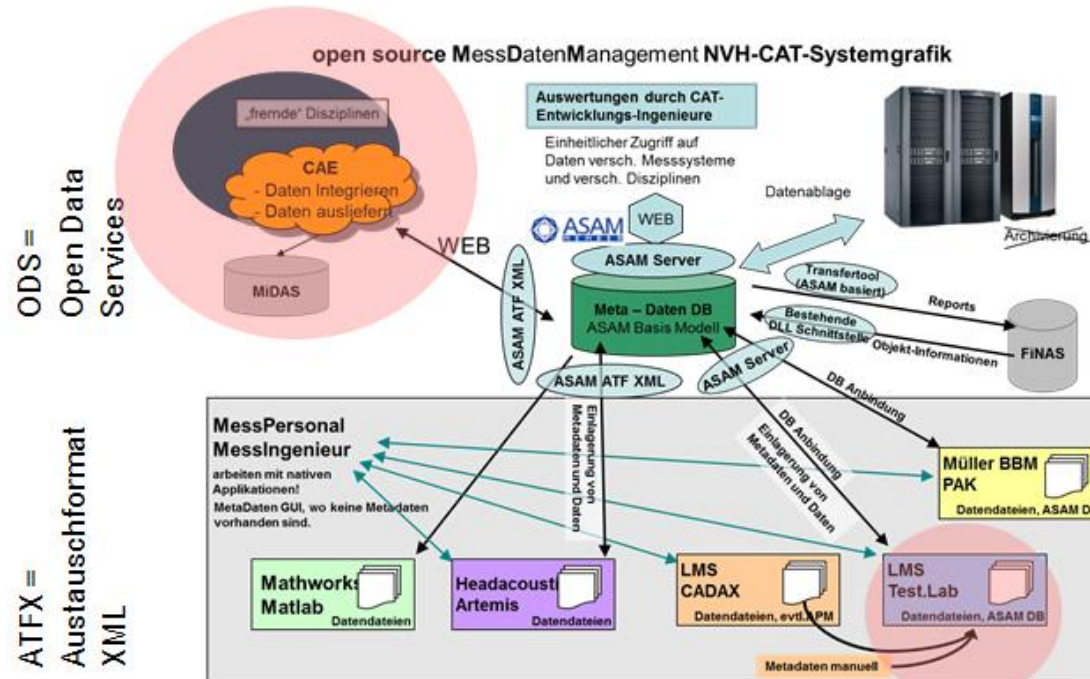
open source MessDatenManagement NVH-CAT-Systemgrafik

„fremde" Disziplinen

CAE
- Daten Integrieren
- Daten ausliefern

MiDAS

ODS = Open Data Services

Auswertungen durch CAT-Entwicklungs-Ingenieure

Einheitlicher Zugriff auf Daten versch. Messsysteme und versch. Disziplinen

WEB

ASAM

WEB

Datenablage

Archivierung

ASAM ATF XML

ASAM Server

Transfertool (ASAM basiert)

Reports

Meta – Daten DB
ASAM Basis Modell

Bestehende DLL Schnittstelle

Objekt-Informationen

FiNAS

ASAM Server

ASAM ATF XML

DB Anbindung

Einlagerung von Metadaten und Daten

DB Anbindung

Einlagerung von Metadaten und Daten

MessPersonal
MessIngenieur

arbeiten mit nativen Applikationen!
MetaDaten GUI, wo keine Metadaten vorhanden sind.

Müller BBM
PAK
Datendateien, ASAM D

ATFX = Austauschformat XML

Mathworks
Matlab
Datendateien

Headacousti
Artemis
Datendateien

LMS
CADAX
Datendateien, evtl. APM

LMS
Test.Lab
Datendateien, ASAM DB

Metadaten manuell